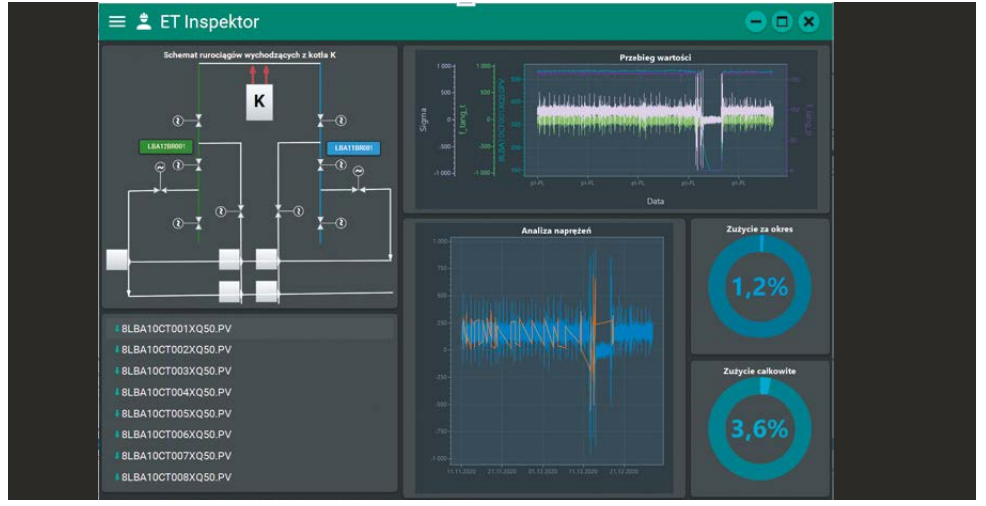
ET Inspektor

Schemat rurociągów wychodzących z kotła K

K

LBA12BR001

LBA11BR001

Przebieg wartości

Sigma

Data

Analiza naprężeń

1 000
750
500
250
0
-250
-500
-750
-1 000

11.11.2020
21.11.2020
01.12.2020
11.12.2020
21.12.2020

Zużycie za okres

1,2%

Zużycie całkowite

3,6%

8LBA10CT001XQ50.PV
8LBA10CT002XQ50.PV
8LBA10CT003XQ50.PV
8LBA10CT004XQ50.PV
8LBA10CT005XQ50.PV
8LBA10CT006XQ50.PV
8LBA10CT007XQ50.PV
8LBA10CT008XQ50.PV